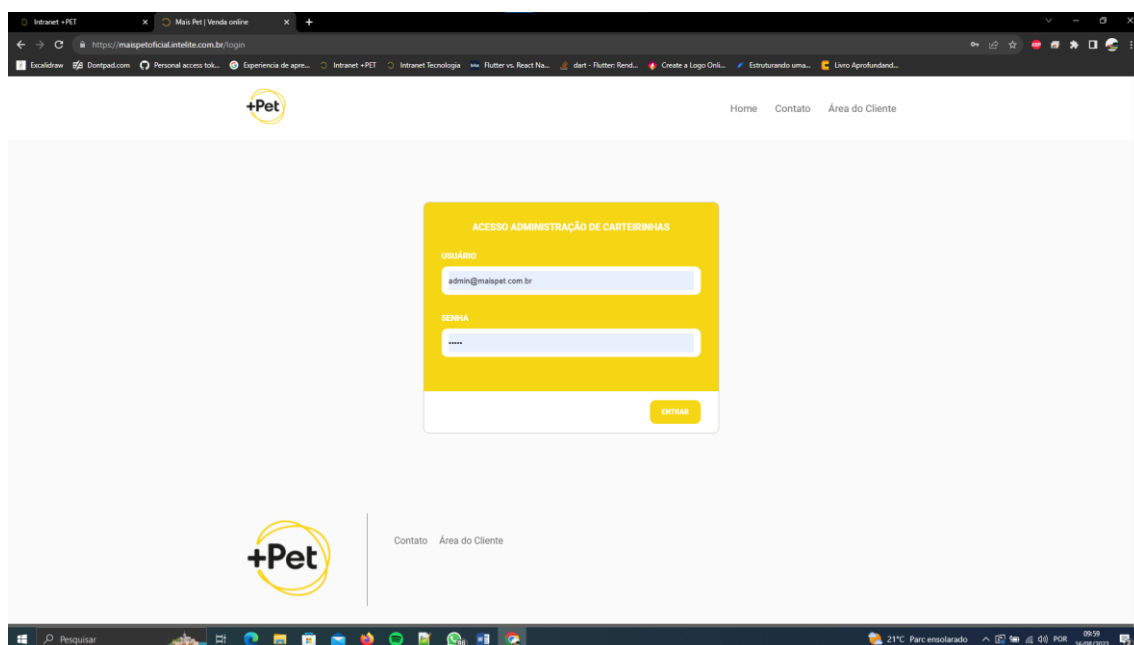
Intranet +PET
Mais Pet | Venda online
https://maispetoficial.intelite.com.br/login
Excalidraw Dontpad.com Personal access tok... Experiencia de apre... Intranet +PET Intranet Tecnologia Flutter vs. React Na... dart - Flutter: Rend... Create a Logo Onli... Estruturando uma... Livro Aprofundand...

+Pet

Home Contato Área do Cliente

ACESSO ADMINISTRAÇÃO DE CARTEIRINHAS

USUÁRIO

admin@maispet.com.br

SENHA

•••••

ENTRAR

+Pet

Contato Área do Cliente

Pesquisar

21°C Parc ensolarado POR 09:59 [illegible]